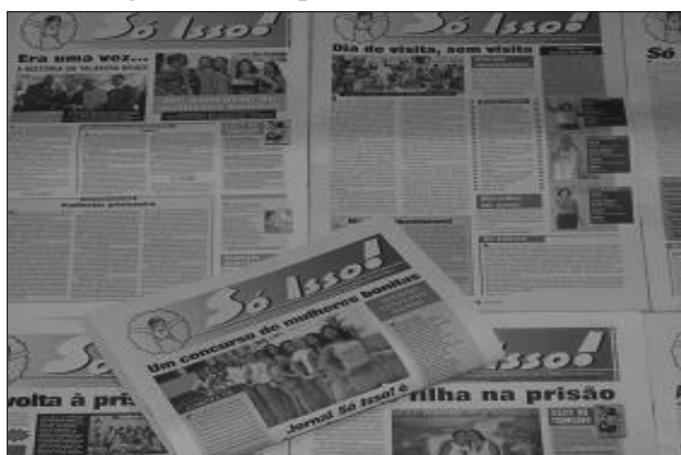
Só Isso!
Era uma vez...
A HISTÓRIA DA TELEVISÃO BRASILEIRA

Só Isso!
Dia de visita, sem visita

Só Isso!

Só Isso!
Um concurso de mulheres bonitas
Jornal Só Isso! é

volta à pris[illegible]

Isso!
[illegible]rilha na prisão